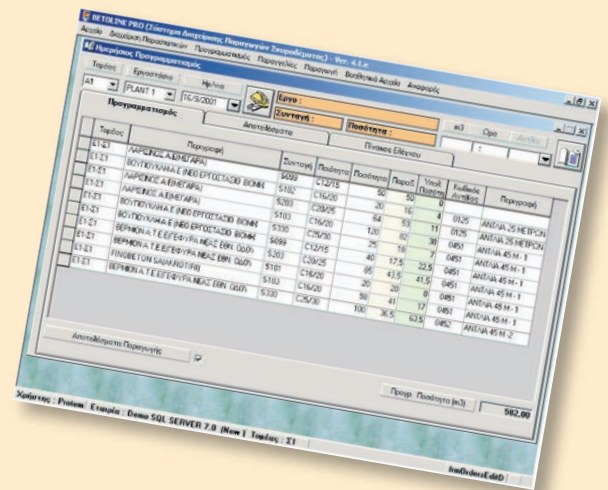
BETOLINE PRO (Σύστημα Διαχείρισης Παραγωγών Σκυροδέματος) - Ver. 4.1.e

Αρχείο Διαχείριση Παραμέτρων Προγραμματισμός Παραγγελίες Παραγωγή Βοηθητικά Αρχεία Αναφορές

Ημερήσιος Προγραμματισμός

Τομέας Εργοστάσιο Ημ/νία

A1 PLANT 1 16/5/2001

Έργο :
Συνταγή :
Ποσότητα :

m3 Ώρα

Προγραμματισμός Αποτελέσματα Πίνακες Ελέγχου

| Τομέας | Περιγραφή | Συνταγή | Ποιότητα | Ποσότητα | Παραδ. | Υπόλ. Ποσότ. | Κωδικός Αντλίας | Περιγραφή |
|---|---|---|---|---|---|---|---|---|
| E1-E1 | ΛΑΡΣΙΝΟΣ Α.Ε(ΜΕΓΑΡΑ) | 5099 | C12/15 | 50 | 50 | 0 | | |
| E1-E1 | ΒΟΥΤΣΟΥΚΑΚΗ Ε (ΝΕΟ ΕΡΓΟΣΤΑΣΙΟ ΒΙΟΜΗ | 5102 | C16/20 | 20 | 16 | 4 | 0125 | ΑΝΤΛΙΑ 25 ΜΕΤΡΩΝ |
| E1-E1 | ΛΑΡΣΙΝΟΣ Α.Ε(ΜΕΓΑΡΑ) | 5203 | C20/25 | 64 | 53 | 11 | 0125 | ΑΝΤΛΙΑ 25 ΜΕΤΡΩΝ |
| E1-E1 | ΒΟΥΤΣΟΥΚΑΚΗ Ε (ΝΕΟ ΕΡΓΟΣΤΑΣΙΟ ΒΙΟΜΗ | 5103 | C16/20 | 120 | 82 | 38 | 0451 | ΑΝΤΛΙΑ 45 Μ - 1 |
| E1-E1 | ΒΟΥΤΣΟΥΚΑΚΗ Ε (ΝΕΟ ΕΡΓΟΣΤΑΣΙΟ ΒΙΟΜΗ | 5330 | C25/30 | 25 | 18 | 7 | 0451 | ΑΝΤΛΙΑ 45 Μ - 1 |
| E1-E1 | ΒΕΡΜΙΩΝ Α.Τ.Ε.(ΓΕΦΥΡΑ ΝΕΑΣ ΕΘΝ. ΟΔΟΥ) | 5099 | C12/15 | 40 | 17.5 | 22.5 | 0451 | ΑΝΤΛΙΑ 45 Μ - 1 |
| E1-E1 | FINOBETON Α.Ε(ΑΚΡΟΠΟΛΙΣ) | 5203 | C20/25 | 85 | 43.5 | 41.5 | 0451 | ΑΝΤΛΙΑ 45 Μ - 1 |
| E1-E1 | ΒΕΡΜΙΩΝ Α.Τ.Ε.(ΓΕΦΥΡΑ ΝΕΑΣ ΕΘΝ. ΟΔΟΥ) | 5101 | C16/20 | 20 | 20 | 0 | 0451 | ΑΝΤΛΙΑ 45 Μ - 1 |
| | | 5102 | C16/20 | 58 | 41 | 17 | 0451 | ΑΝΤΛΙΑ 45 Μ - 1 |
| | | 5330 | C25/30 | 100 | 36.5 | 63.5 | 0452 | ΑΝΤΛΙΑ 45 Μ - 2 |

Αποτελέσματα Παραγωγής

Προγρ. Ποσότητα (m3) 582.00

Χρήστης : Prolam Εταιρία : Demo SQL SERVER 7.0 (New) Τομέας : E1